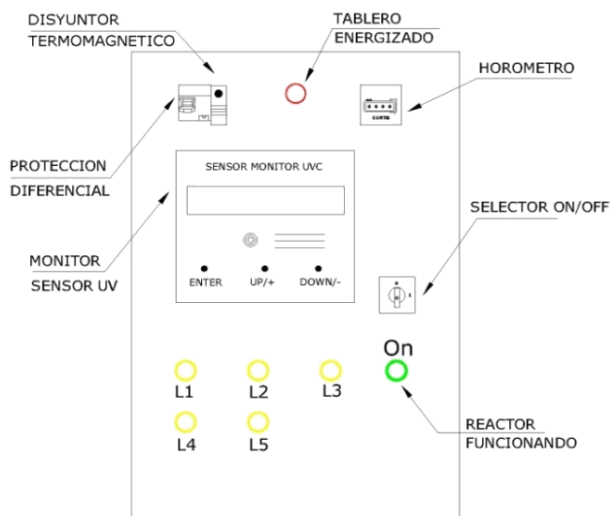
DISYUNTOR
TERMOMAGNETICO

TABLERO
ENERGIZADO

HOROMETRO

CURTIS

PROTECCION
DIFERENCIAL

SENSOR MONITOR UVC

ENTER
UP/+
DOWN/-

SELECTOR ON/OFF

MONITOR
SENSOR UV

On

L1
L2
L3
L4
L5

REACTOR
FUNCIONANDO